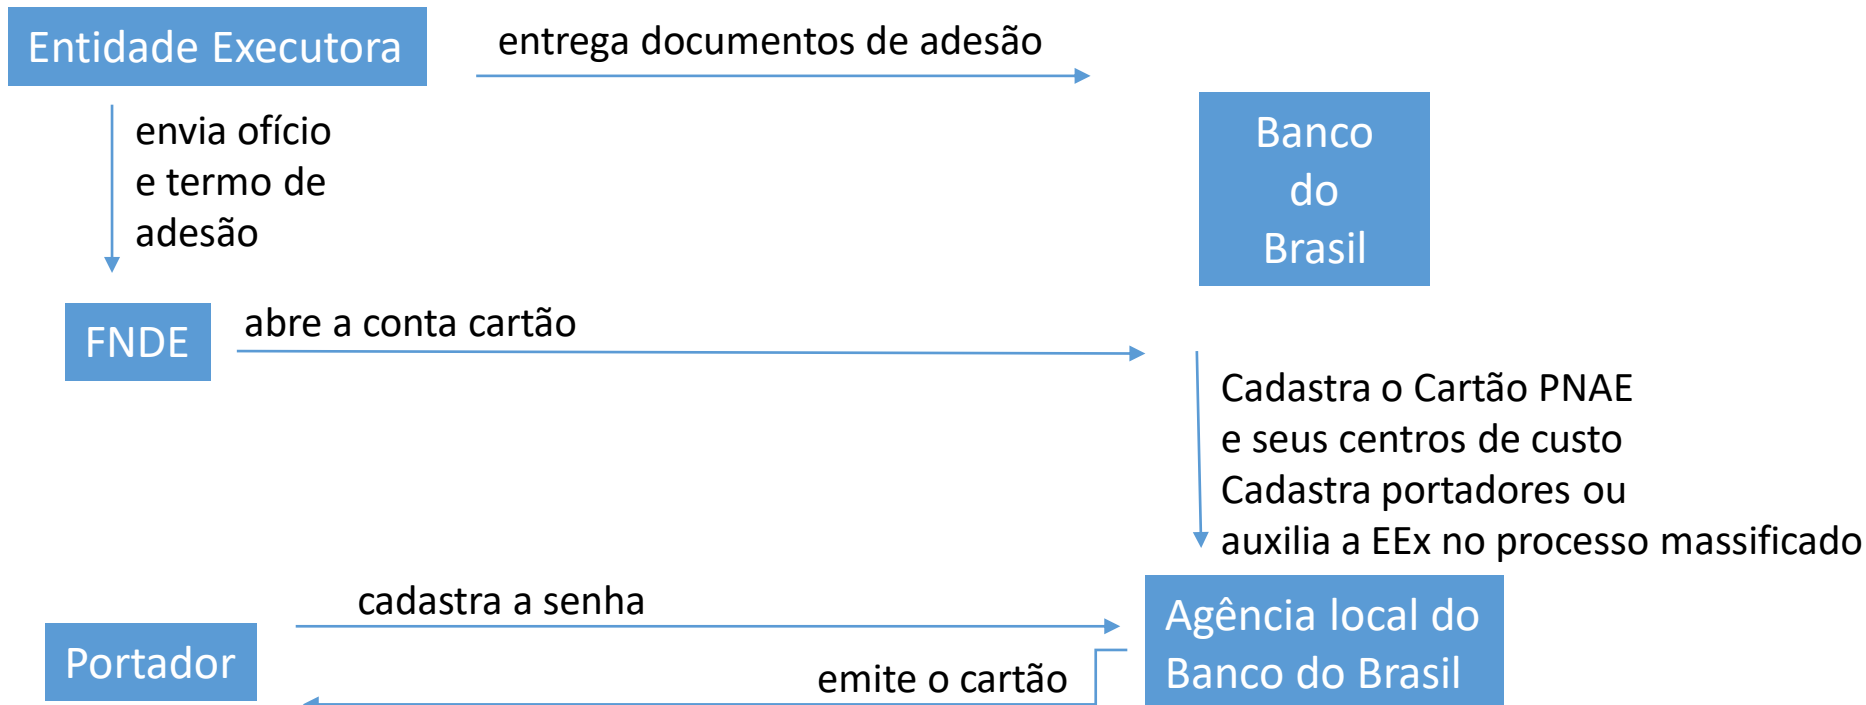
Entidade Executora

entrega documentos de adesão

envia ofício e termo de adesão

Banco do Brasil

FNDE

abre a conta cartão

Cadastra o Cartão PNAE e seus centros de custo
Cadastra portadores ou auxilia a EEx no processo massificado

cadastra a senha

Portador

Agência local do Banco do Brasil

emite o cartão